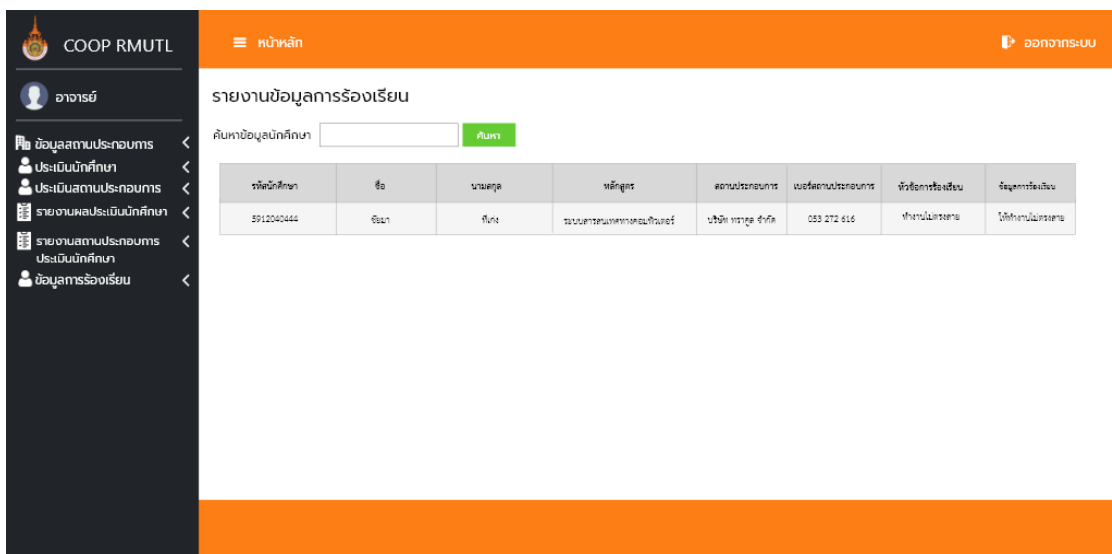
COOP RMUTL

อาจารย์

ข้อมูลสถานประกอบการ
ประเมินนักศึกษา
ประเมินสถานประกอบการ
รายงานผลประเมินนักศึกษา
รายงานสถานประกอบการ ประเมินนักศึกษา
ข้อมูลการร้องเรียน

หน้าหลัก

ออกจากระบบ

รายงานข้อมูลการร้องเรียน

ค้นหาข้อมูลนักศึกษา ค้นหา

| รหัสนักศึกษา | ชื่อ | นามสกุล | หลักสูตร | สถานประกอบการ | เบอร์สถานประกอบการ | หัวข้อการร้องเรียน | ข้อมูลการร้องเรียน |
|---|---|---|---|---|---|---|---|
| 5912040444 | ขัณฑา | ทีเก่ง | ระบบสารสนเทศทางคอมพิวเตอร์ | บริษัท ทรากูล จำกัด | 053 272 616 | ทำงานไม่ตรงสาย | ให้ทำงานไม่ตรงสาย |